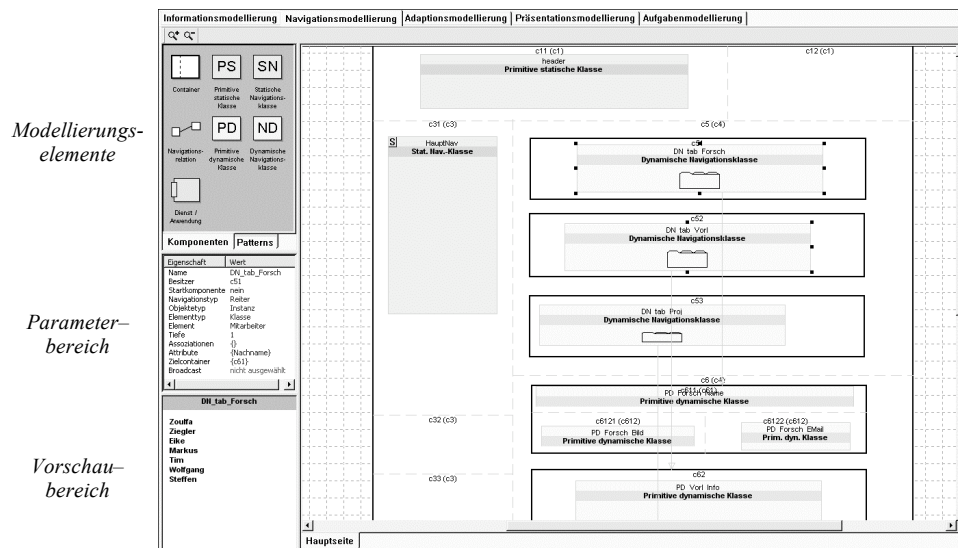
Informationsmodellierung | Navigationsmodellierung | Adaptionsmodellierung | Präsentationsmodellierung | Aufgabenmodellierung

Modellierungs-elemente

Container
PS Primitive statische Klasse
SN Statische Navigations-klasse
Navigations-relation
PD Primitive dynamische Klasse
ND Dynamische Navigations-klasse
Dienst / Anwendung

Komponenten | Patterns

Parameter–bereich

| Eigenschaft | Wert |
|---|---|
| Name | DN_tab_Forsch |
| Besitzer | c51 |
| Startkomponente | nein |
| Navigationstyp | Reiter |
| Objekttyp | Instanz |
| Elementtyp | Klasse |
| Element | Mitarbeiter |
| Tiefe | 1 |
| Assoziationen | {} |
| Attribute | {Nachname} |
| Zielcontainer | {c61} |
| Broadcast | nicht ausgewählt |

Vorschau–bereich

DN_tab_Forsch

Zoulfa
Ziegler
Eike
Markus
Tim
Wolfgang
Steffen

c11 (c1)
header
Primitive statische Klasse

c12 (c1)

c31 (c3)
S Hauptnav
Stat. Nav.-Klasse

c5 (c4)
c51
DN tab Forsch
Dynamische Navigationsklasse

c52
DN tab Vorl
Dynamische Navigationsklasse

c53
DN tab Proj
Dynamische Navigationsklasse

c6 (c4)
c611 (c61)
PD Forsch Name
Primitive dynamische Klasse

c32 (c3)
c6121 (c612)
PD Forsch Bild
Primitive dynamische Klasse

c6122 (c612)
PD Forsch EMail
Prim. dyn. Klasse

c33 (c3)
c62
PD Vorl Info
Primitive dynamische Klasse

Hauptseite